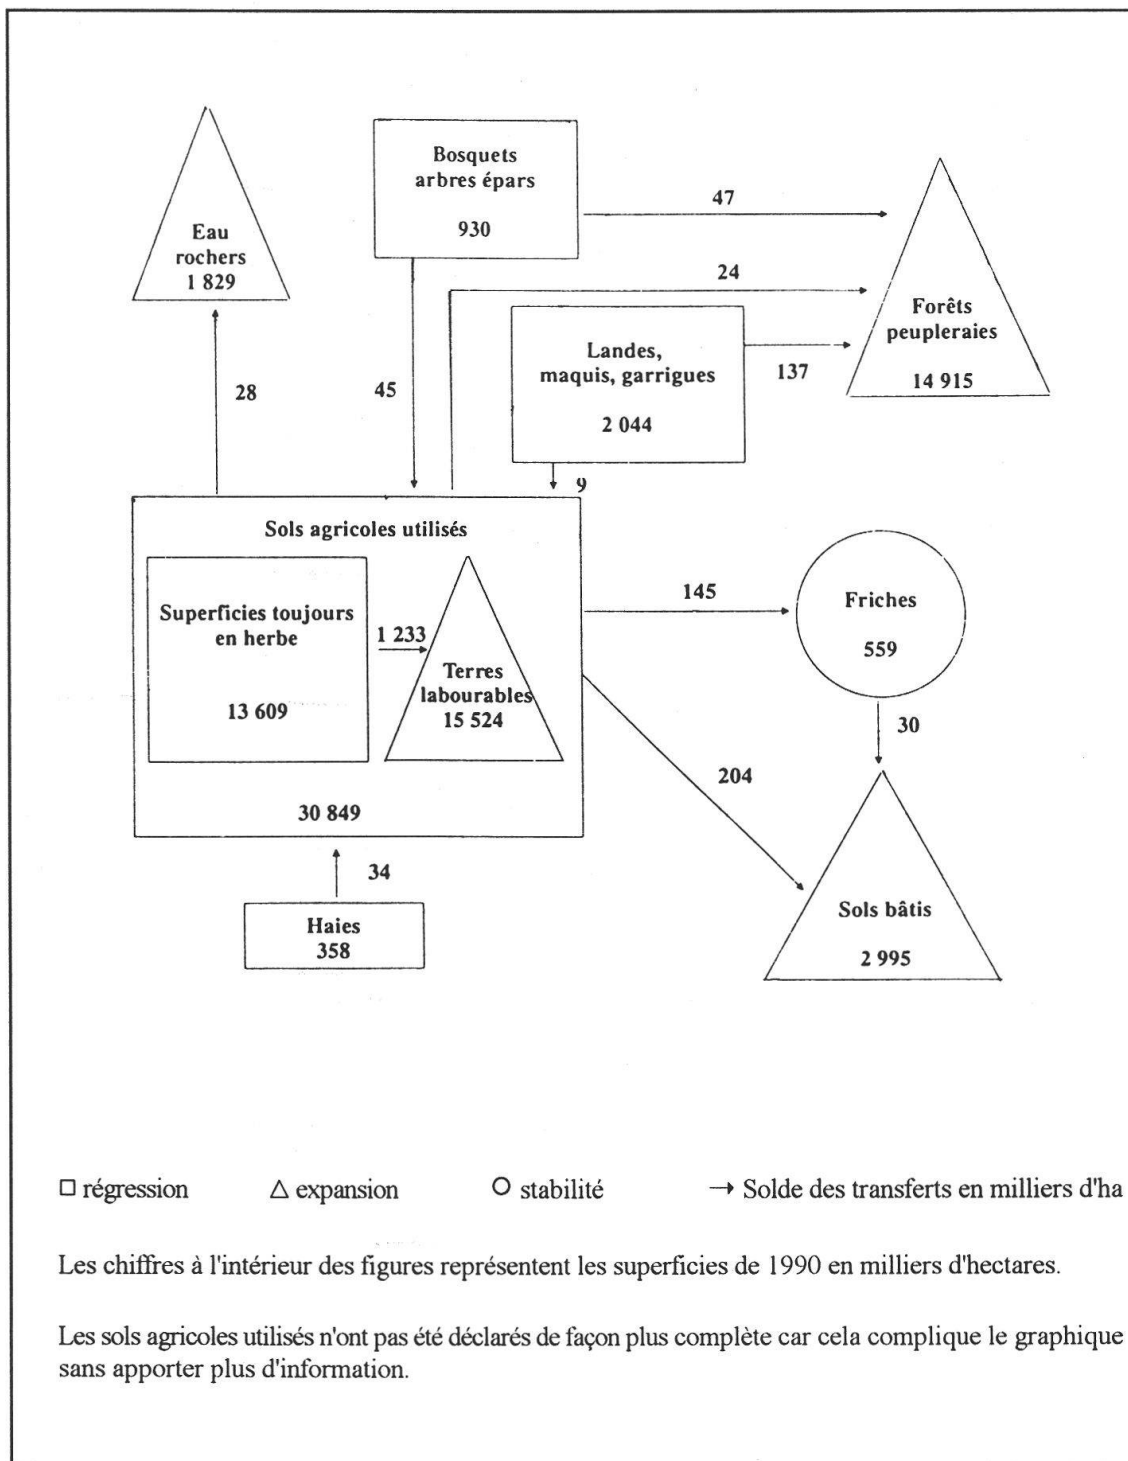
Eau rochers 1 829

Bosquets arbres épars 930

47

24

Forêts peupleraies 14 915

Landes, maquis, garrigues 2 044

137

28

45

9

Sols agricoles utilisés

Superficies toujours en herbe 13 609

1 233

Terres labourables 15 524

30 849

145

Friches 559

30

204

Sols bâtis 2 995

34

Haies 358

□ régression △ expansion ○ stabilité → Solde des transferts en milliers d'ha

Les chiffres à l'intérieur des figures représentent les superficies de 1990 en milliers d'hectares.

Les sols agricoles utilisés n'ont pas été déclarés de façon plus complète car cela complique le graphique sans apporter plus d'information.